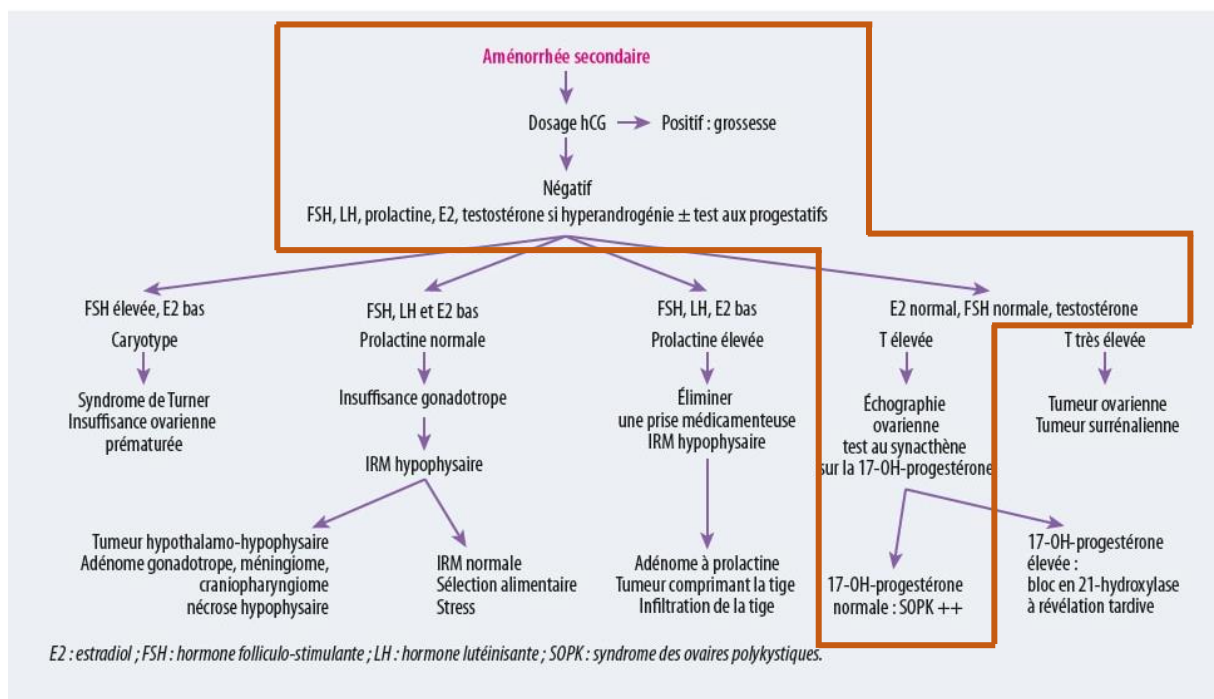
Aménorrhée secondaire

Dosage hCG

Positif : grossesse

Négatif
FSH, LH, prolactine, E2, testostérone si hyperandrogénie ± test aux progestatifs

FSH élevée, E2 bas

Caryotype

Syndrome de Turner
Insuffisance ovarienne prématurée

FSH, LH et E2 bas

Prolactine normale

Insuffisance gonadotrope

IRM hypophysaire

Tumeur hypothalamo-hypophysaire
Adénome gonadotrope, méningiome, craniopharyngiome
nécrose hypophysaire

IRM normale
Sélection alimentaire
Stress

FSH, LH, E2 bas

Prolactine élevée

Éliminer une prise médicamenteuse
IRM hypophysaire

Adénome à prolactine
Tumeur comprimant la tige
Infiltration de la tige

E2 normal, FSH normale, testostérone

T élevée

Échographie ovarienne
test au synacthène sur la 17-OH-progestérone

17-OH-progestérone normale : SOPK ++

17-OH-progestérone élevée :
bloc en 21-hydroxylase à révélation tardive

T très élevée

Tumeur ovarienne
Tumeur surrénalienne

E2 : estradiol ; FSH : hormone folliculo-stimulante ; LH : hormone lutéinisante ; SOPK : syndrome des ovaires polykystiques.